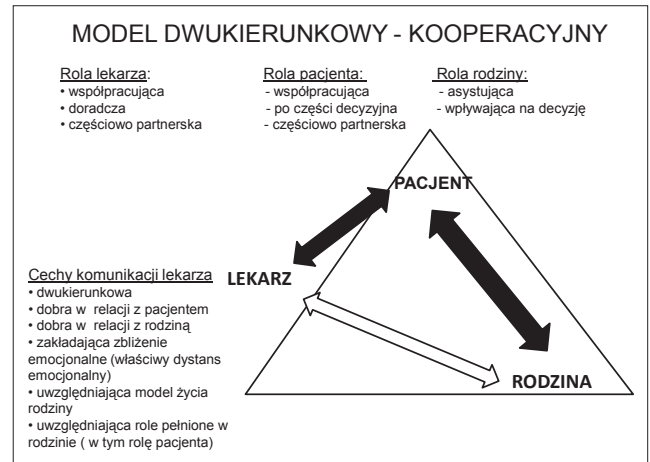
MODEL DWUKIERUNKOWY - KOOPERACYJNY

Rola lekarza:
• współpracująca
• doradcza
• częściowo partnerska

Rola pacjenta:
- współpracująca
- po części decyzyjna
- częściowo partnerska

Rola rodziny:
- asystująca
- wpływająca na decyzję

PACJENT

LEKARZ

RODZINA

Cechy komunikacji lekarza
• dwukierunkowa
• dobra w relacji z pacjentem
• dobra w relacji z rodziną
• zakładająca zbliżenie emocjonalne (właściwy dystans emocjonalny)
• uwzględniająca model życia rodziny
• uwzględniająca role pełnione w rodzinie ( w tym rolę pacjenta)